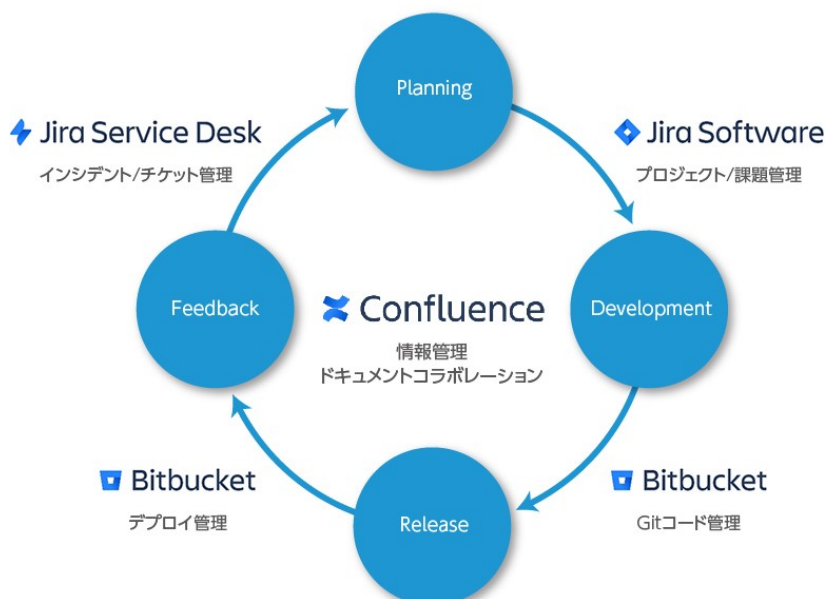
Planning

Jira Service Desk
インシデント/チケット管理

Jira Software
プロジェクト/課題管理

Feedback

Confluence
情報管理
ドキュメントコラボレーション

Development

Bitbucket
デプロイ管理

Bitbucket
Gitコード管理

Release